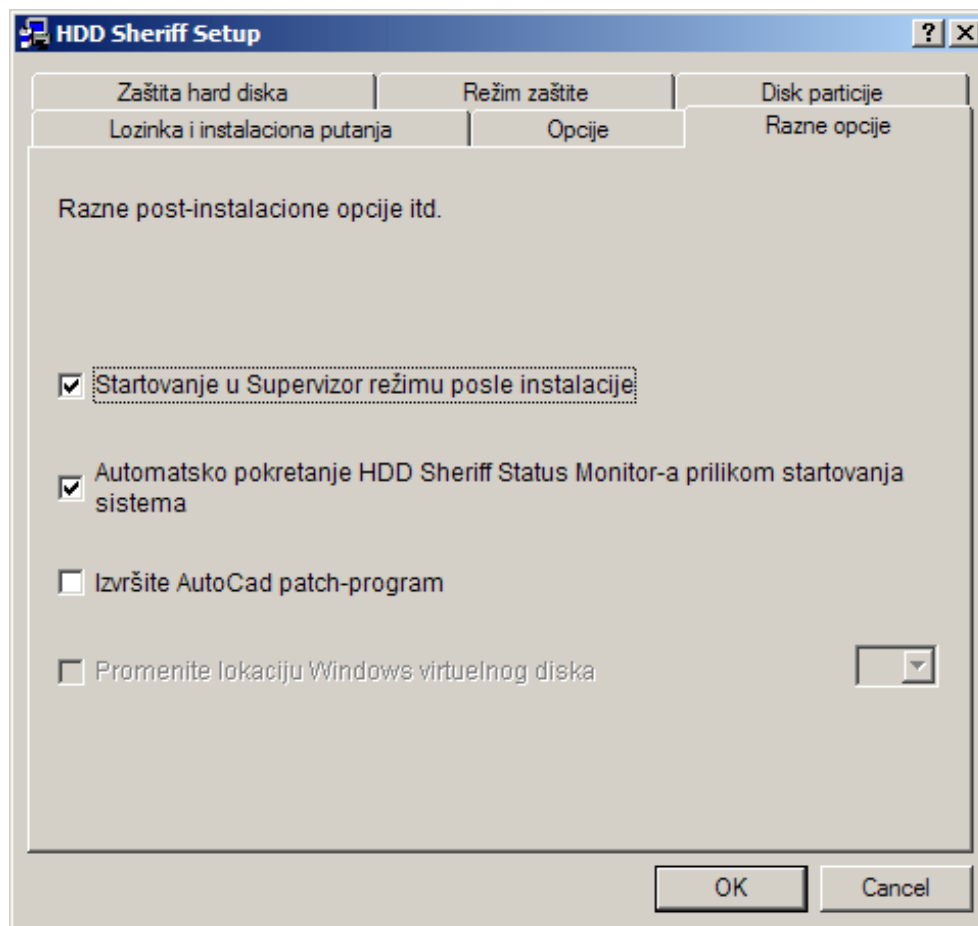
HDD Sheriff Setup

?

Zaštita hard diska | Režim zaštite | Disk particije

Lozinka i instalaciona putanja | Opcije | Razne opcije

Razne post-instalacione opcije itd.

☑ Startovanje u Supervizor režimu posle instalacije

☑ Automatsko pokretanje HDD Sheriff Status Monitor-a prilikom startovanja sistema

☐ Izvršite AutoCad patch-program

☐ Promenite lokaciju Windows virtuelnog diska

OK

Cancel